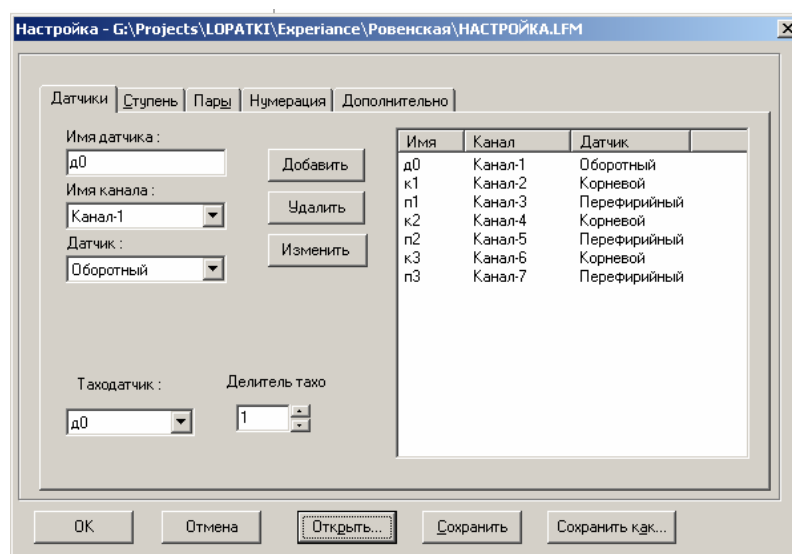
Настройка - G:\Projects\LOPATKI\Experiance\Ровенская\НАСТРОЙКА.LFM

Датчики | Ступень | Пары | Нумерация | Дополнительно

Имя датчика :
д0
Имя канала :
Канал-1
Датчик :
Оборотный

Добавить
Удалить
Изменить

| Имя | Канал | Датчик |
|---|---|---|
| д0 | Канал-1 | Оборотный |
| к1 | Канал-2 | Корневой |
| п1 | Канал-3 | Перефирийный |
| к2 | Канал-4 | Корневой |
| п2 | Канал-5 | Перефирийный |
| к3 | Канал-6 | Корневой |
| п3 | Канал-7 | Перефирийный |

Тахodaтчик :
д0
Делитель тахо
1

OK
Отмена
Открыть...
Сохранить
Сохранить как...